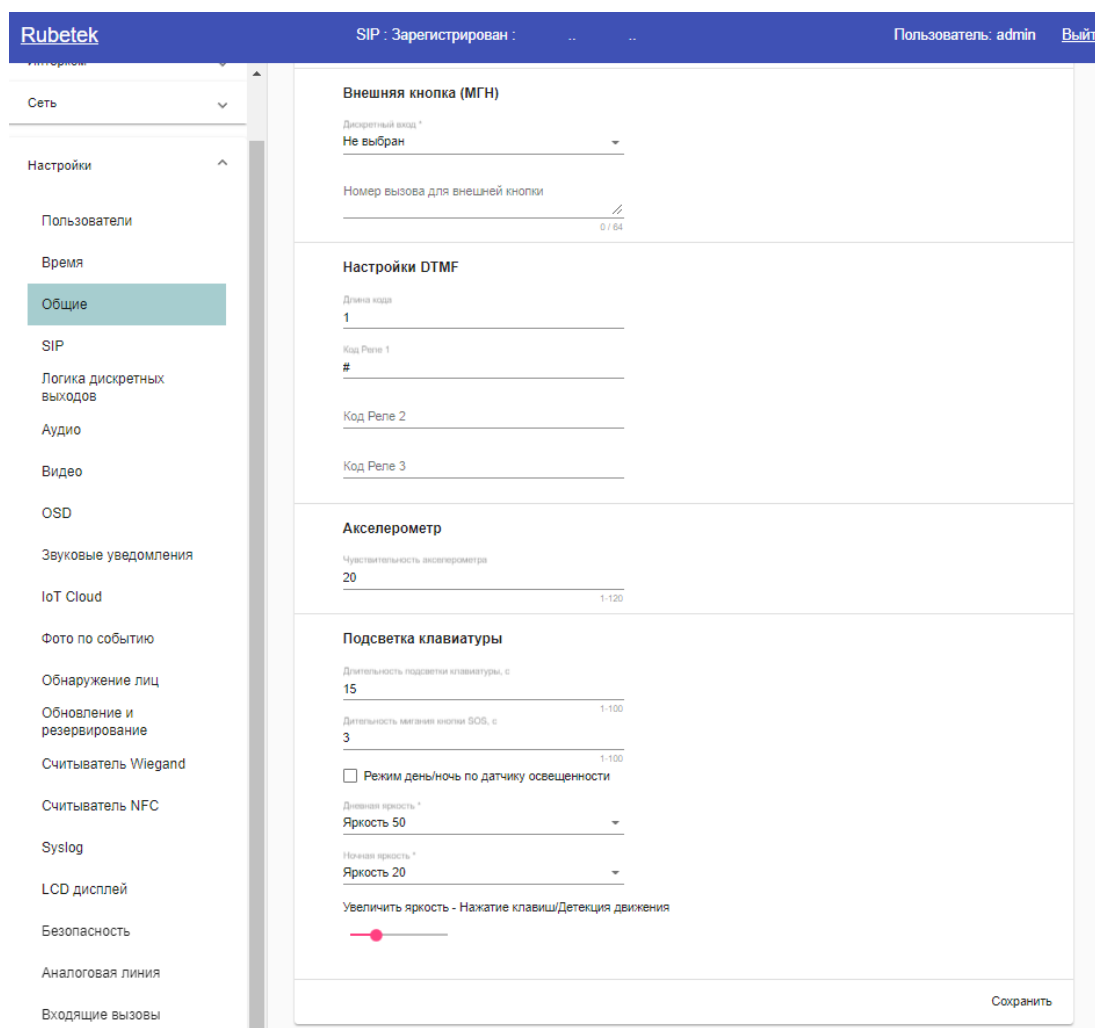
Rubetek

SIP : Зарегистрирован : .. ..

Пользователь: admin

Выйт

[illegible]

Сеть

Настройки

Пользователи

Время

Общие

SIP

Логика дискретных выходов

Аудио

Видео

OSD

Звуковые уведомления

IoT Cloud

Фото по событию

Обнаружение лиц

Обновление и резервирование

Считыватель Wiegand

Считыватель NFC

Syslog

LCD дисплей

Безопасность

Аналоговая линия

Входящие вызовы

Внешняя кнопка (МГН)

Дискретный вход *

Не выбран

Номер вызова для внешней кнопки

0 / 64

Настройки DTMF

Длина кода

1

Код Реле 1

#

Код Реле 2

Код Реле 3

Акселерометр

Чувствительность акселерометра

20

1-120

Подсветка клавиатуры

Длительность подсветки клавиатуры, с

15

1-100

Длительность мигания кнопки SOS, с

3

1-100

Режим день/ночь по датчику освещенности

Дневная яркость *

Яркость 50

Ночная яркость *

Яркость 20

Увеличить яркость - Нажатие клавиш/Детекция движения

Сохранить